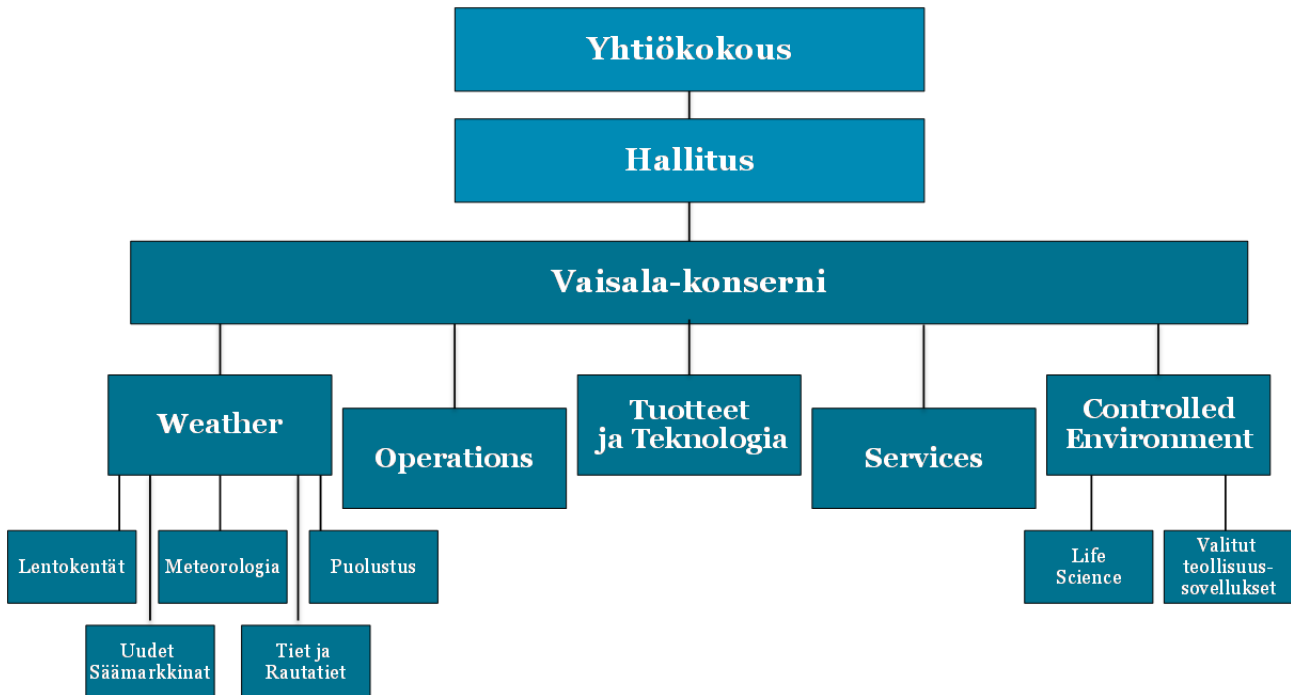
Yhtiökokous

Hallitus

Vaisala-konserni

Weather

Operations

Tuotteet ja Teknologia

Services

Controlled Environment

Lentokentät

Meteorologia

Puolustus

Uudet Säämarkkinat

Tiet ja Rautatiet

Life Science

Valitut teollisuussovellukset